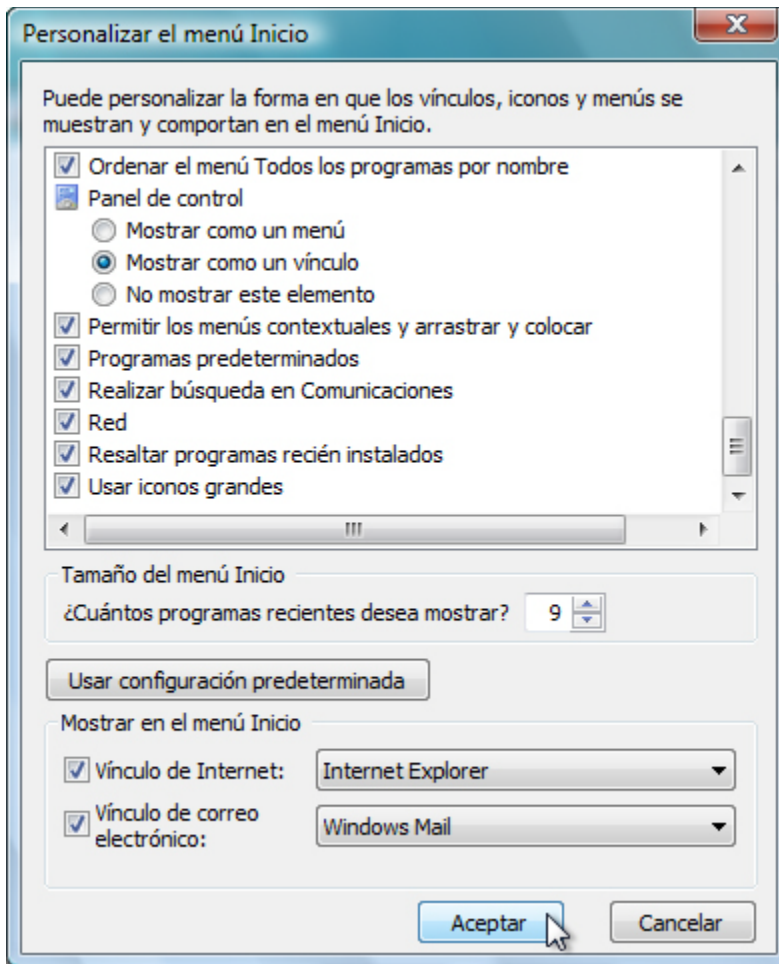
Personalizar el menú Inicio

Puede personalizar la forma en que los vínculos, iconos y menús se muestran y comportan en el menú Inicio.

Ordenar el menú Todos los programas por nombre
Panel de control
Mostrar como un menú
Mostrar como un vínculo
No mostrar este elemento
Permitir los menús contextuales y arrastrar y colocar
Programas predeterminados
Realizar búsqueda en Comunicaciones
Red
Resaltar programas recién instalados
Usar iconos grandes

Tamaño del menú Inicio
¿Cuántos programas recientes desea mostrar? 9

Usar configuración predeterminada

Mostrar en el menú Inicio
Vínculo de Internet: Internet Explorer
Vínculo de correo electrónico: Windows Mail

Aceptar
Cancelar